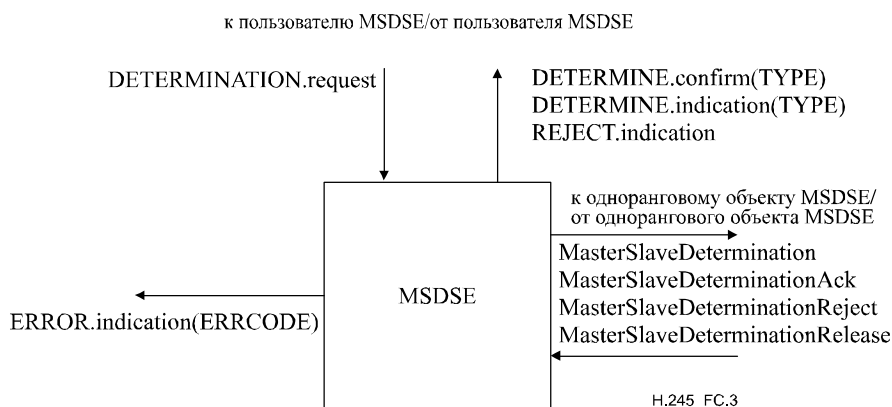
к пользователю MSDSE/от пользователя MSDSE

DETERMINATION.request

DETERMINE.confirm(TYPE)
DETERMINE.indication(TYPE)
REJECT.indication

к одноранговому объекту MSDSE/
от однорангового объекта MSDSE

MasterSlaveDetermination
MasterSlaveDeterminationAck
MasterSlaveDeterminationReject
MasterSlaveDeterminationRelease

MSDSE

ERROR.indication(ERRCODE)

H.245 FC.3